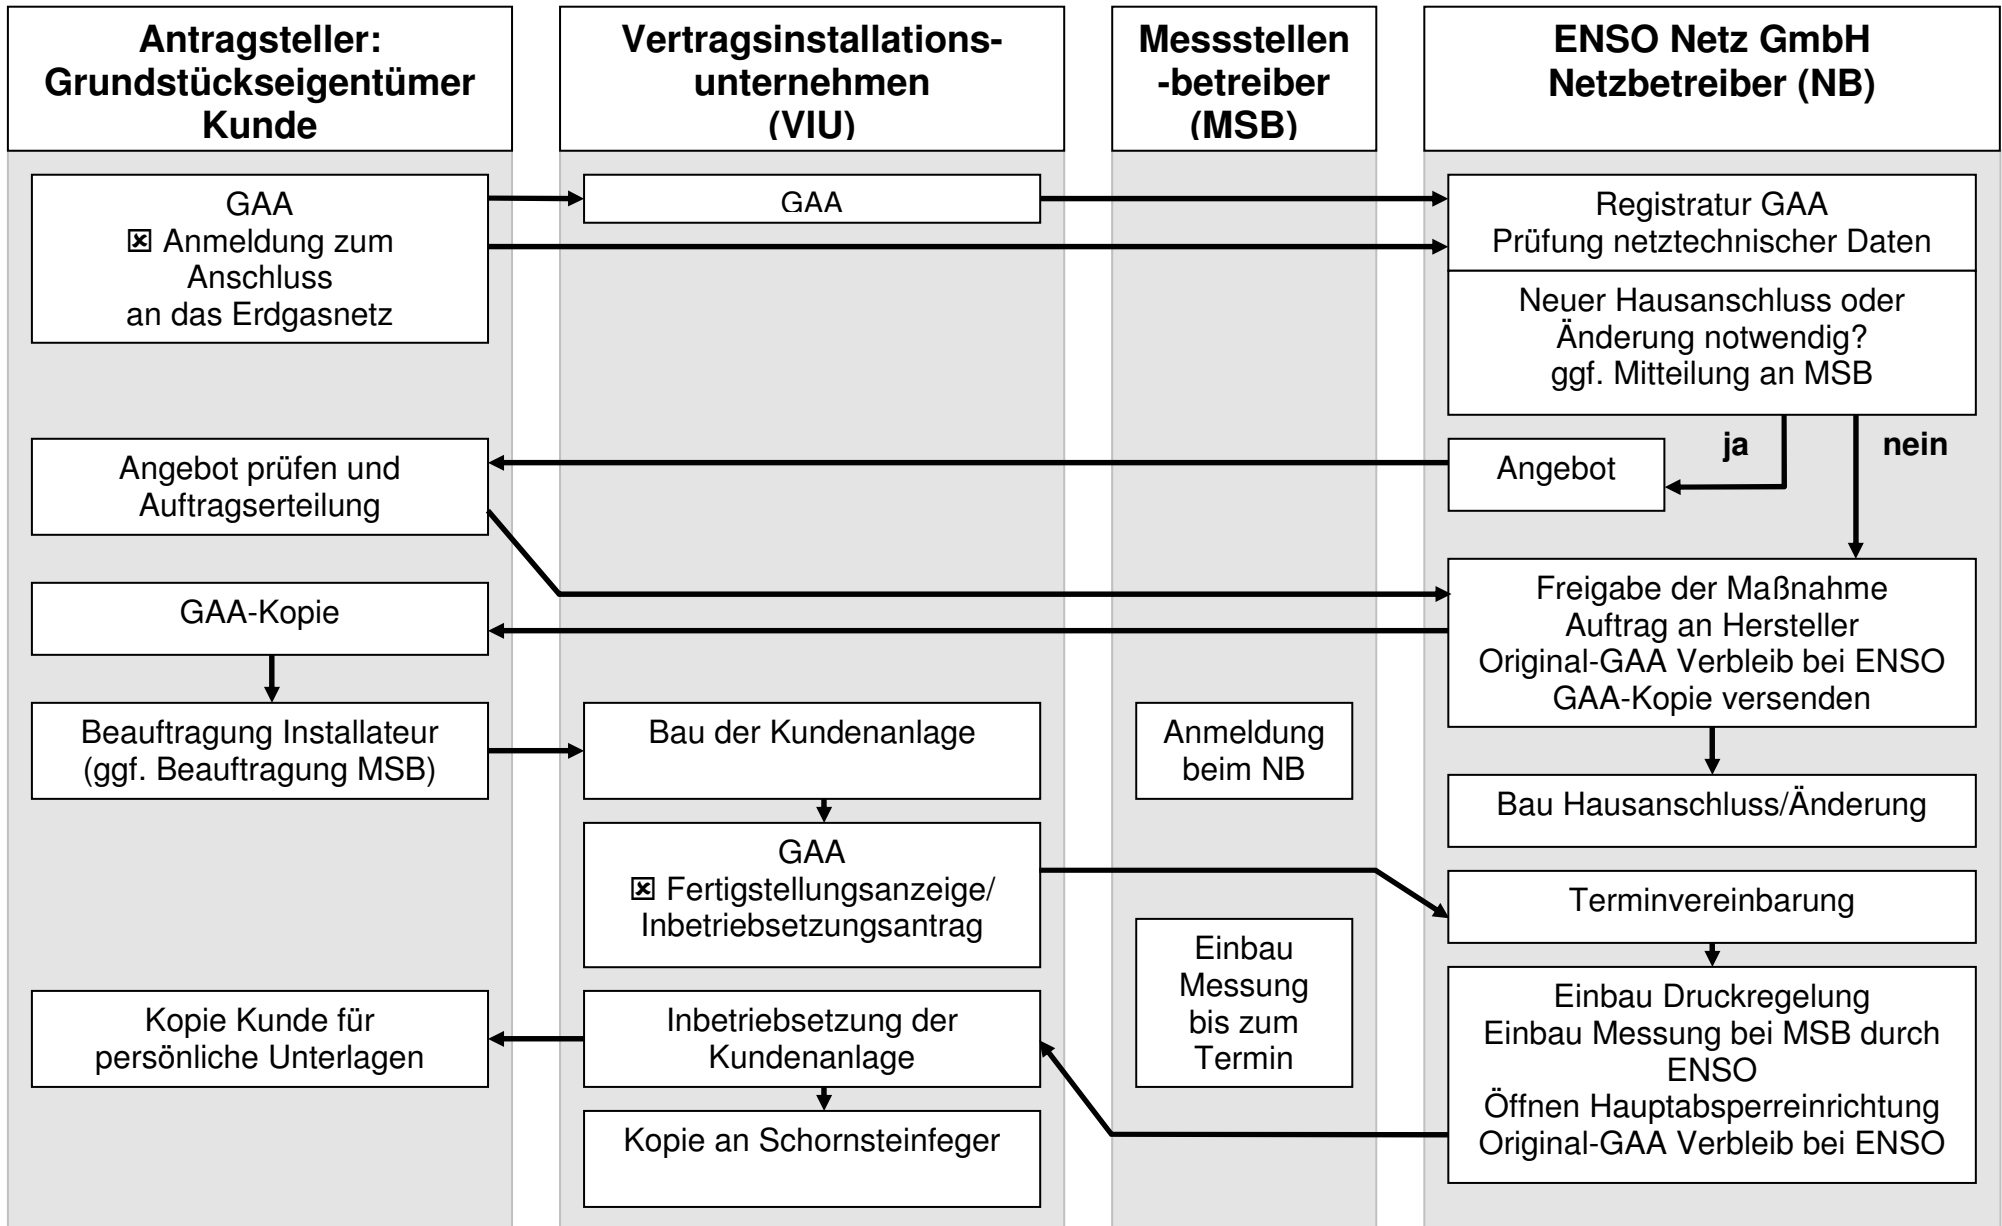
Antragsteller:
Grundstückseigentümer
Kunde

Vertragsinstallations-
unternehmen
(VIU)

Messstellen
-betreiber
(MSB)

ENSO Netz GmbH
Netzbetreiber (NB)

GAA
☒ Anmeldung zum Anschluss an das Erdgasnetz

GAA

Registratur GAA
Prüfung netztechnischer Daten

Neuer Hausanschluss oder Änderung notwendig?
ggf. Mitteilung an MSB

ja

nein

Angebot prüfen und Auftragserteilung

Angebot

Freigabe der Maßnahme
Auftrag an Hersteller
Original-GAA Verbleib bei ENSO
GAA-Kopie versenden

GAA-Kopie

Beauftragung Installateur
(ggf. Beauftragung MSB)

Bau der Kundenanlage

Anmeldung beim NB

Bau Hausanschluss/Änderung

GAA
☒ Fertigstellungsanzeige/
Inbetriebsetzungsantrag

Terminvereinbarung

Einbau Messung bis zum Termin

Einbau Druckregelung
Einbau Messung bei MSB durch ENSO
Öffnen Hauptabsperreinrichtung
Original-GAA Verbleib bei ENSO

Kopie Kunde für persönliche Unterlagen

Inbetriebsetzung der Kundenanlage

Kopie an Schornsteinfeger